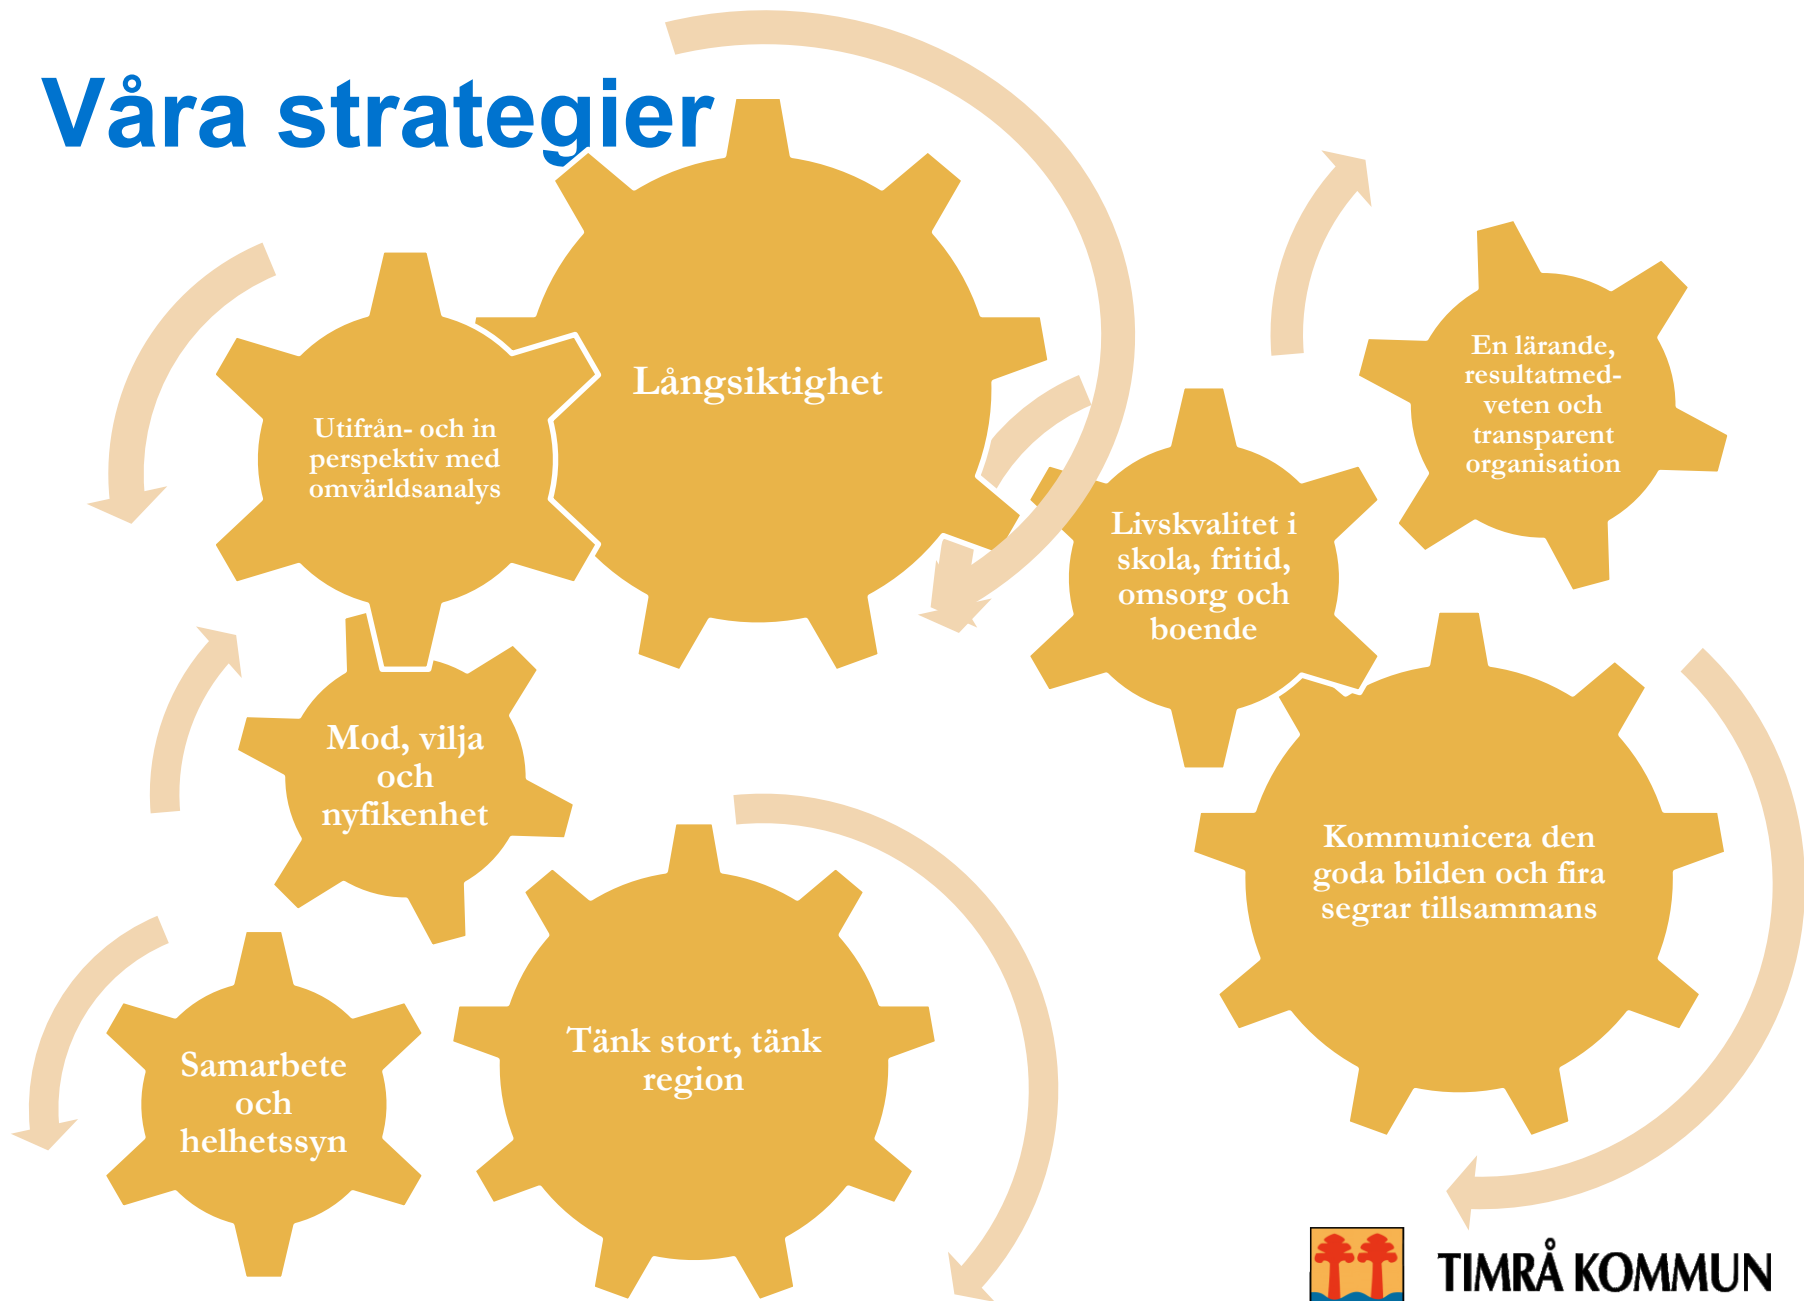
Våra strategier

Långsiktighet

Utifrån- och in perspektiv med omvärldsanalys

Livskvalitet i skola, fritid, omsorg och boende

En lärande, resultatmedveten och transparent organisation

Mod, vilja och nyfikenhet

Kommunicera den goda bilden och fira segrar tillsammans

Samarbete och helhetssyn

Tänk stort, tänk region

TIMRÅ KOMMUN